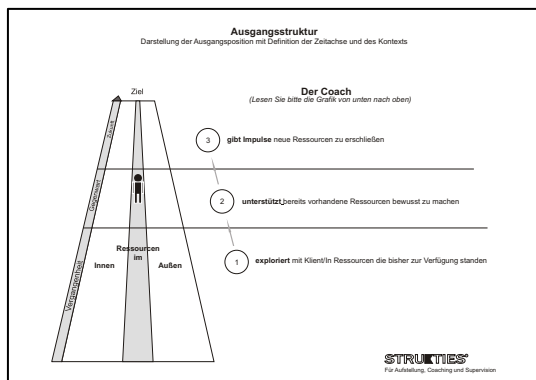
Ausgangsstruktur
Darstellung der Ausgangsposition mit Definition der Zeitachse und des Kontexts

Ziel

Der Coach
(Lesen Sie bitte die Grafik von unten nach oben)

3 gibt Impulse neue Ressourcen zu erschließen

Zukunft

Gegenwart

2 unterstützt bereits vorhandene Ressourcen bewusst zu machen

Vergangenheit

Innen

Ressourcen im

Außen

1 exploriert mit Klient/In Ressourcen die bisher zur Verfügung standen

STRUKTIES®
Für Aufstellung, Coaching und Supervision